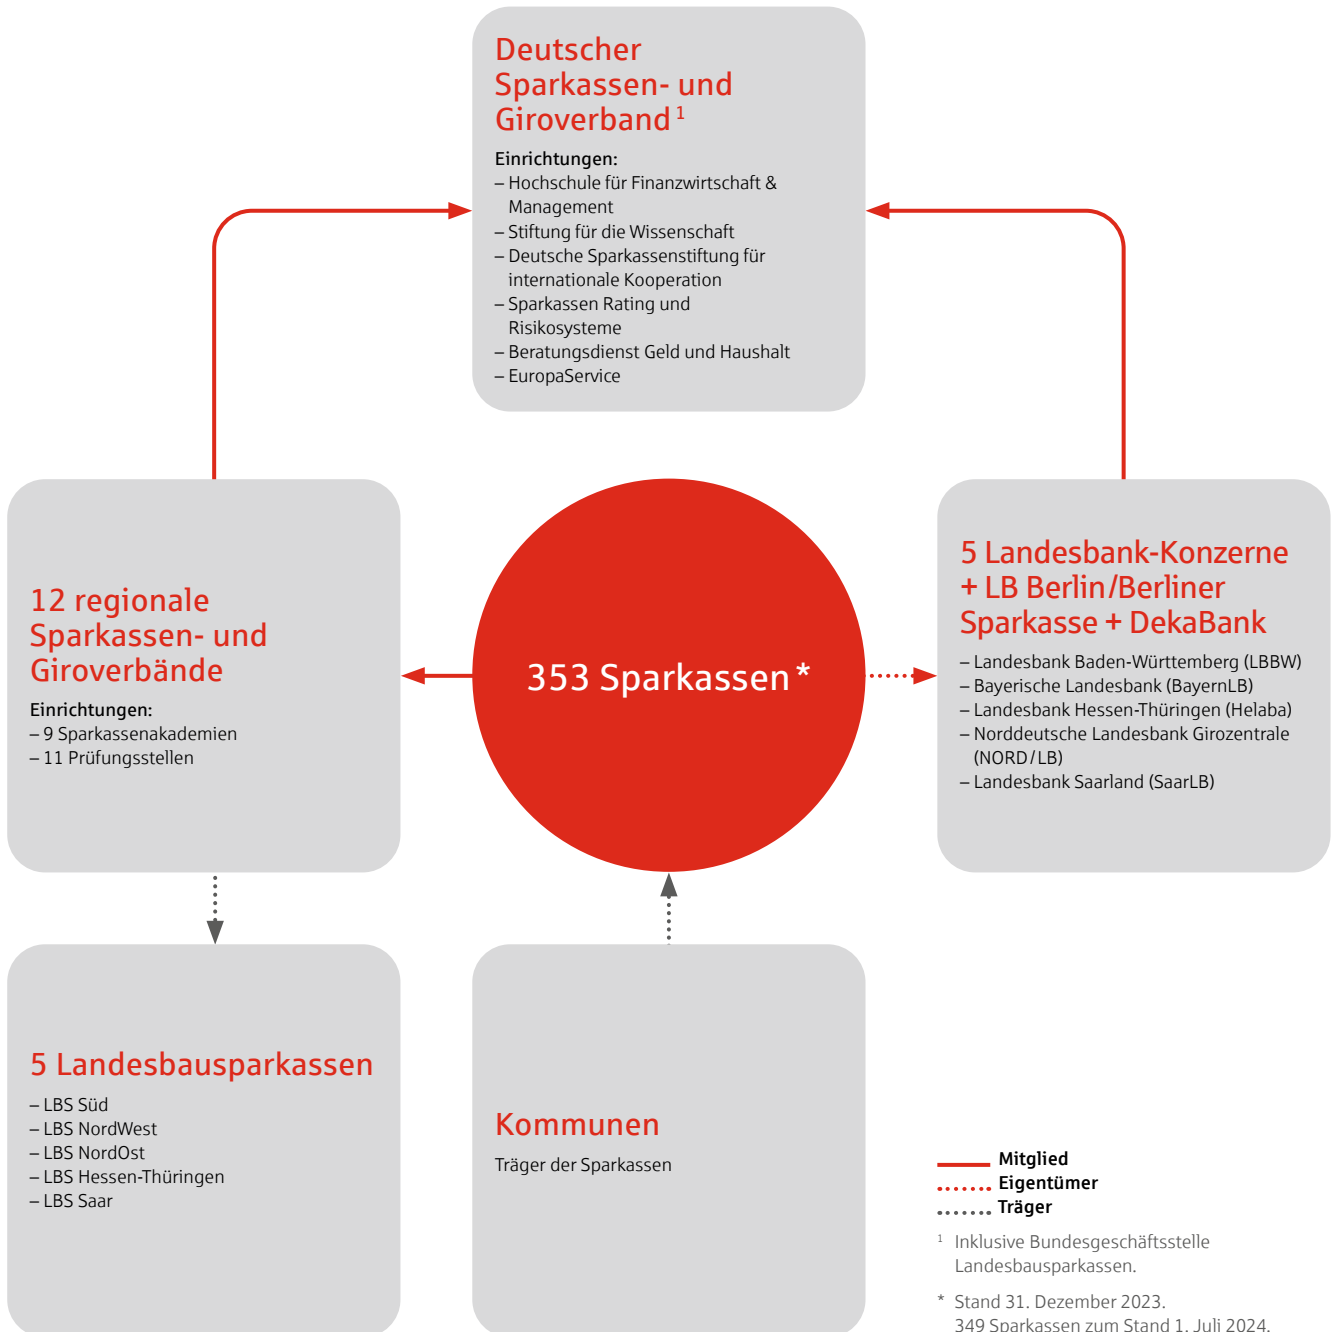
Deutscher Sparkassen- und Giroverband $^{1}$

Einrichtungen:
– Hochschule für Finanzwirtschaft & Management
– Stiftung für die Wissenschaft
– Deutsche Sparkassenstiftung für internationale Kooperation
– Sparkassen Rating und Risikosysteme
– Beratungsdienst Geld und Haushalt
– EuropaService

12 regionale Sparkassen- und Giroverbände

Einrichtungen:
– 9 Sparkassenakademien
– 11 Prüfungsstellen

353 Sparkassen *

5 Landesbank-Konzerne + LB Berlin/Berliner Sparkasse + DekaBank

– Landesbank Baden-Württemberg (LBBW)
– Bayerische Landesbank (BayernLB)
– Landesbank Hessen-Thüringen (Helaba)
– Norddeutsche Landesbank Girozentrale (NORD/LB)
– Landesbank Saarland (SaarLB)

5 Landesbausparkassen

– LBS Süd
– LBS NordWest
– LBS NordOst
– LBS Hessen-Thüringen
– LBS Saar

Kommunen

Träger der Sparkassen

Mitglied
Eigentümer
Träger

$^{1}$ Inklusive Bundesgeschäftsstelle Landesbausparkassen.

* Stand 31. Dezember 2023.
349 Sparkassen zum Stand 1. Juli 2024.